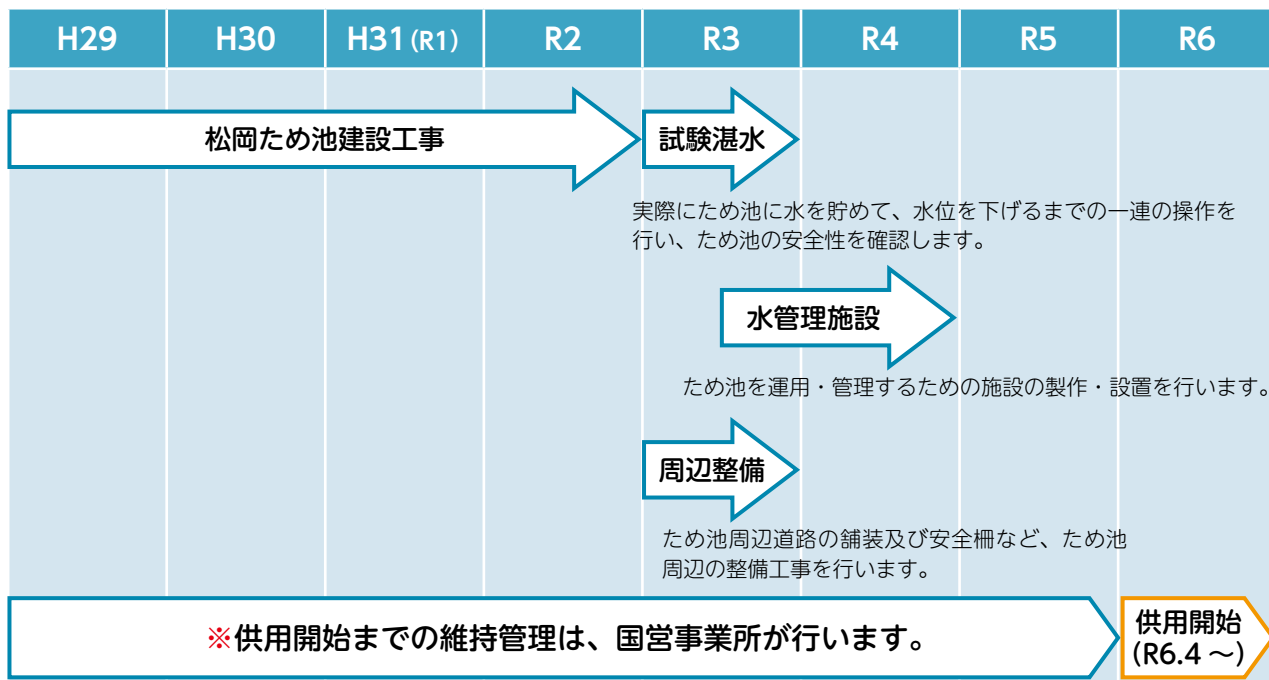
H29 H30 H31(R1) R2 R3 R4 R5 R6

松岡ため池建設工事

試験湛水

実際にため池に水を貯めて、水位を下げるまでの一連の操作を行い、ため池の安全性を確認します。

水管理施設

ため池を運用・管理するための施設の製作・設置を行います。

周辺整備

ため池周辺道路の舗装及び安全柵など、ため池周辺の整備工事を行います。

※供用開始までの維持管理は、国営事業所が行います。

供用開始 (R6.4 ～)